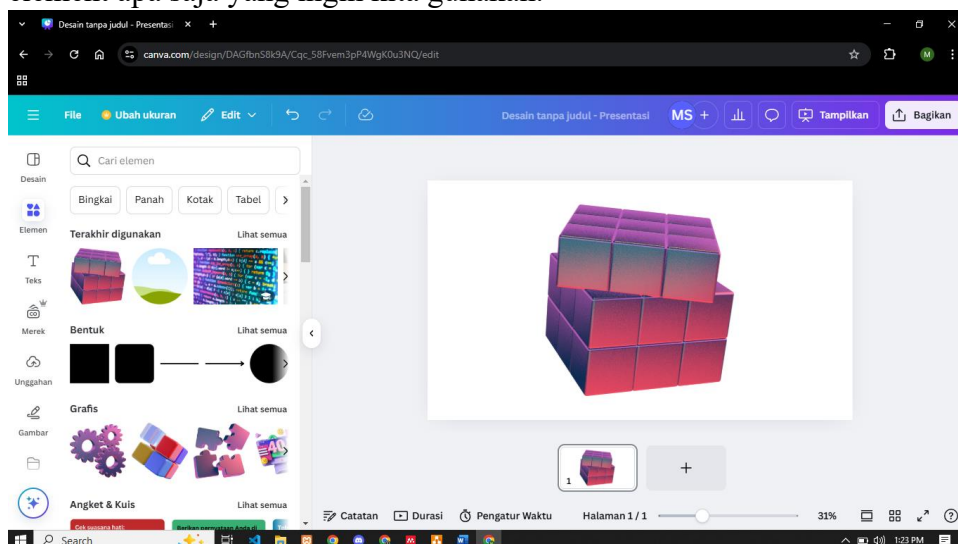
elemen apa saja yang ingin kita gunakan.

Desain tanpa judul - Presentasi ×  +

canva.com/design/DAGfbnS8k9A/Cqc_58Fvem3pP4WgK0u3NQ/edit

File  Ubah ukuran  Edit  Desain tanpa judul - Presentasi  MS +  Tampilkan  Bagikan

Desain
Elemen
Teks
Merek
Unggahan
Gambar

Cari elemen

Bingkai  Panah  Kotak  Tabel

Terakhir digunakan  Lihat semua

Bentuk  Lihat semua

Grafis  Lihat semua

Angket & Kuis  Lihat semua

Cek suasana hati:
Berikan pernyataan Anda di

1

Catatan  Durasi  Pengatur Waktu  Halaman 1 / 1  31%

Search

1:23 PM